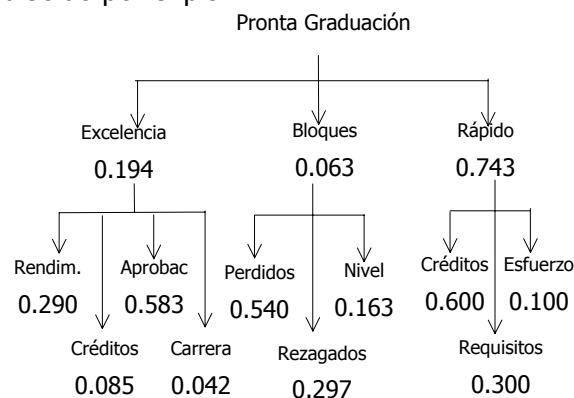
Pronta Graduación

Excelencia
0.194

Bloques
0.063

Rápido
0.743

Rendim.
0.290

Aprobac
0.583

Créditos
0.085

Carrera
0.042

Perdidos
0.540

Nivel
0.163

Rezagados
0.297

Créditos
0.600

Esfuerzo
0.100

Requisitos
0.300